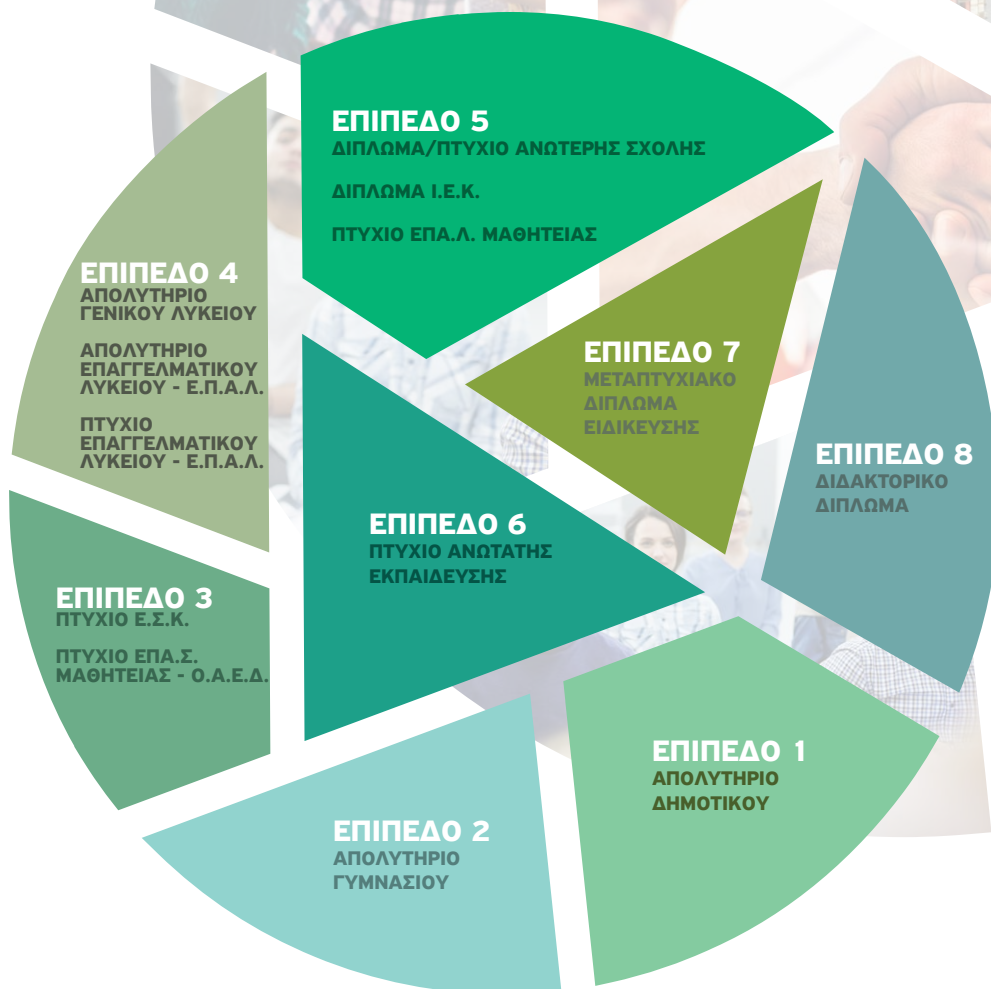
ΕΠΙΠΕΔΟ 5
ΔΙΠΛΩΜΑ/ΠΤΥΧΙΟ ΑΝΩΤΕΡΗΣ ΣΧΟΛΗΣ

ΔΙΠΛΩΜΑ Ι.Ε.Κ.

ΠΤΥΧΙΟ ΕΠΑ.Λ. ΜΑΘΗΤΕΙΑΣ

ΕΠΙΠΕΔΟ 4
ΑΠΟΛΥΤΗΡΙΟ ΓΕΝΙΚΟΥ ΛΥΚΕΙΟΥ

ΑΠΟΛΥΤΗΡΙΟ ΕΠΑΓΓΕΛΜΑΤΙΚΟΥ ΛΥΚΕΙΟΥ - Ε.Π.Α.Λ.

ΠΤΥΧΙΟ ΕΠΑΓΓΕΛΜΑΤΙΚΟΥ ΛΥΚΕΙΟΥ - Ε.Π.Α.Λ.

ΕΠΙΠΕΔΟ 7
ΜΕΤΑΠΤΥΧΙΑΚΟ ΔΙΠΛΩΜΑ ΕΙΔΙΚΕΥΣΗΣ

ΕΠΙΠΕΔΟ 8
ΔΙΔΑΚΤΟΡΙΚΟ ΔΙΠΛΩΜΑ

ΕΠΙΠΕΔΟ 6
ΠΤΥΧΙΟ ΑΝΩΤΑΤΗΣ ΕΚΠΑΙΔΕΥΣΗΣ

ΕΠΙΠΕΔΟ 3
ΠΤΥΧΙΟ Ε.Σ.Κ.

ΠΤΥΧΙΟ ΕΠΑ.Σ. ΜΑΘΗΤΕΙΑΣ - Ο.Α.Ε.Δ.

ΕΠΙΠΕΔΟ 1
ΑΠΟΛΥΤΗΡΙΟ ΔΗΜΟΤΙΚΟΥ

ΕΠΙΠΕΔΟ 2
ΑΠΟΛΥΤΗΡΙΟ ΓΥΜΝΑΣΙΟΥ